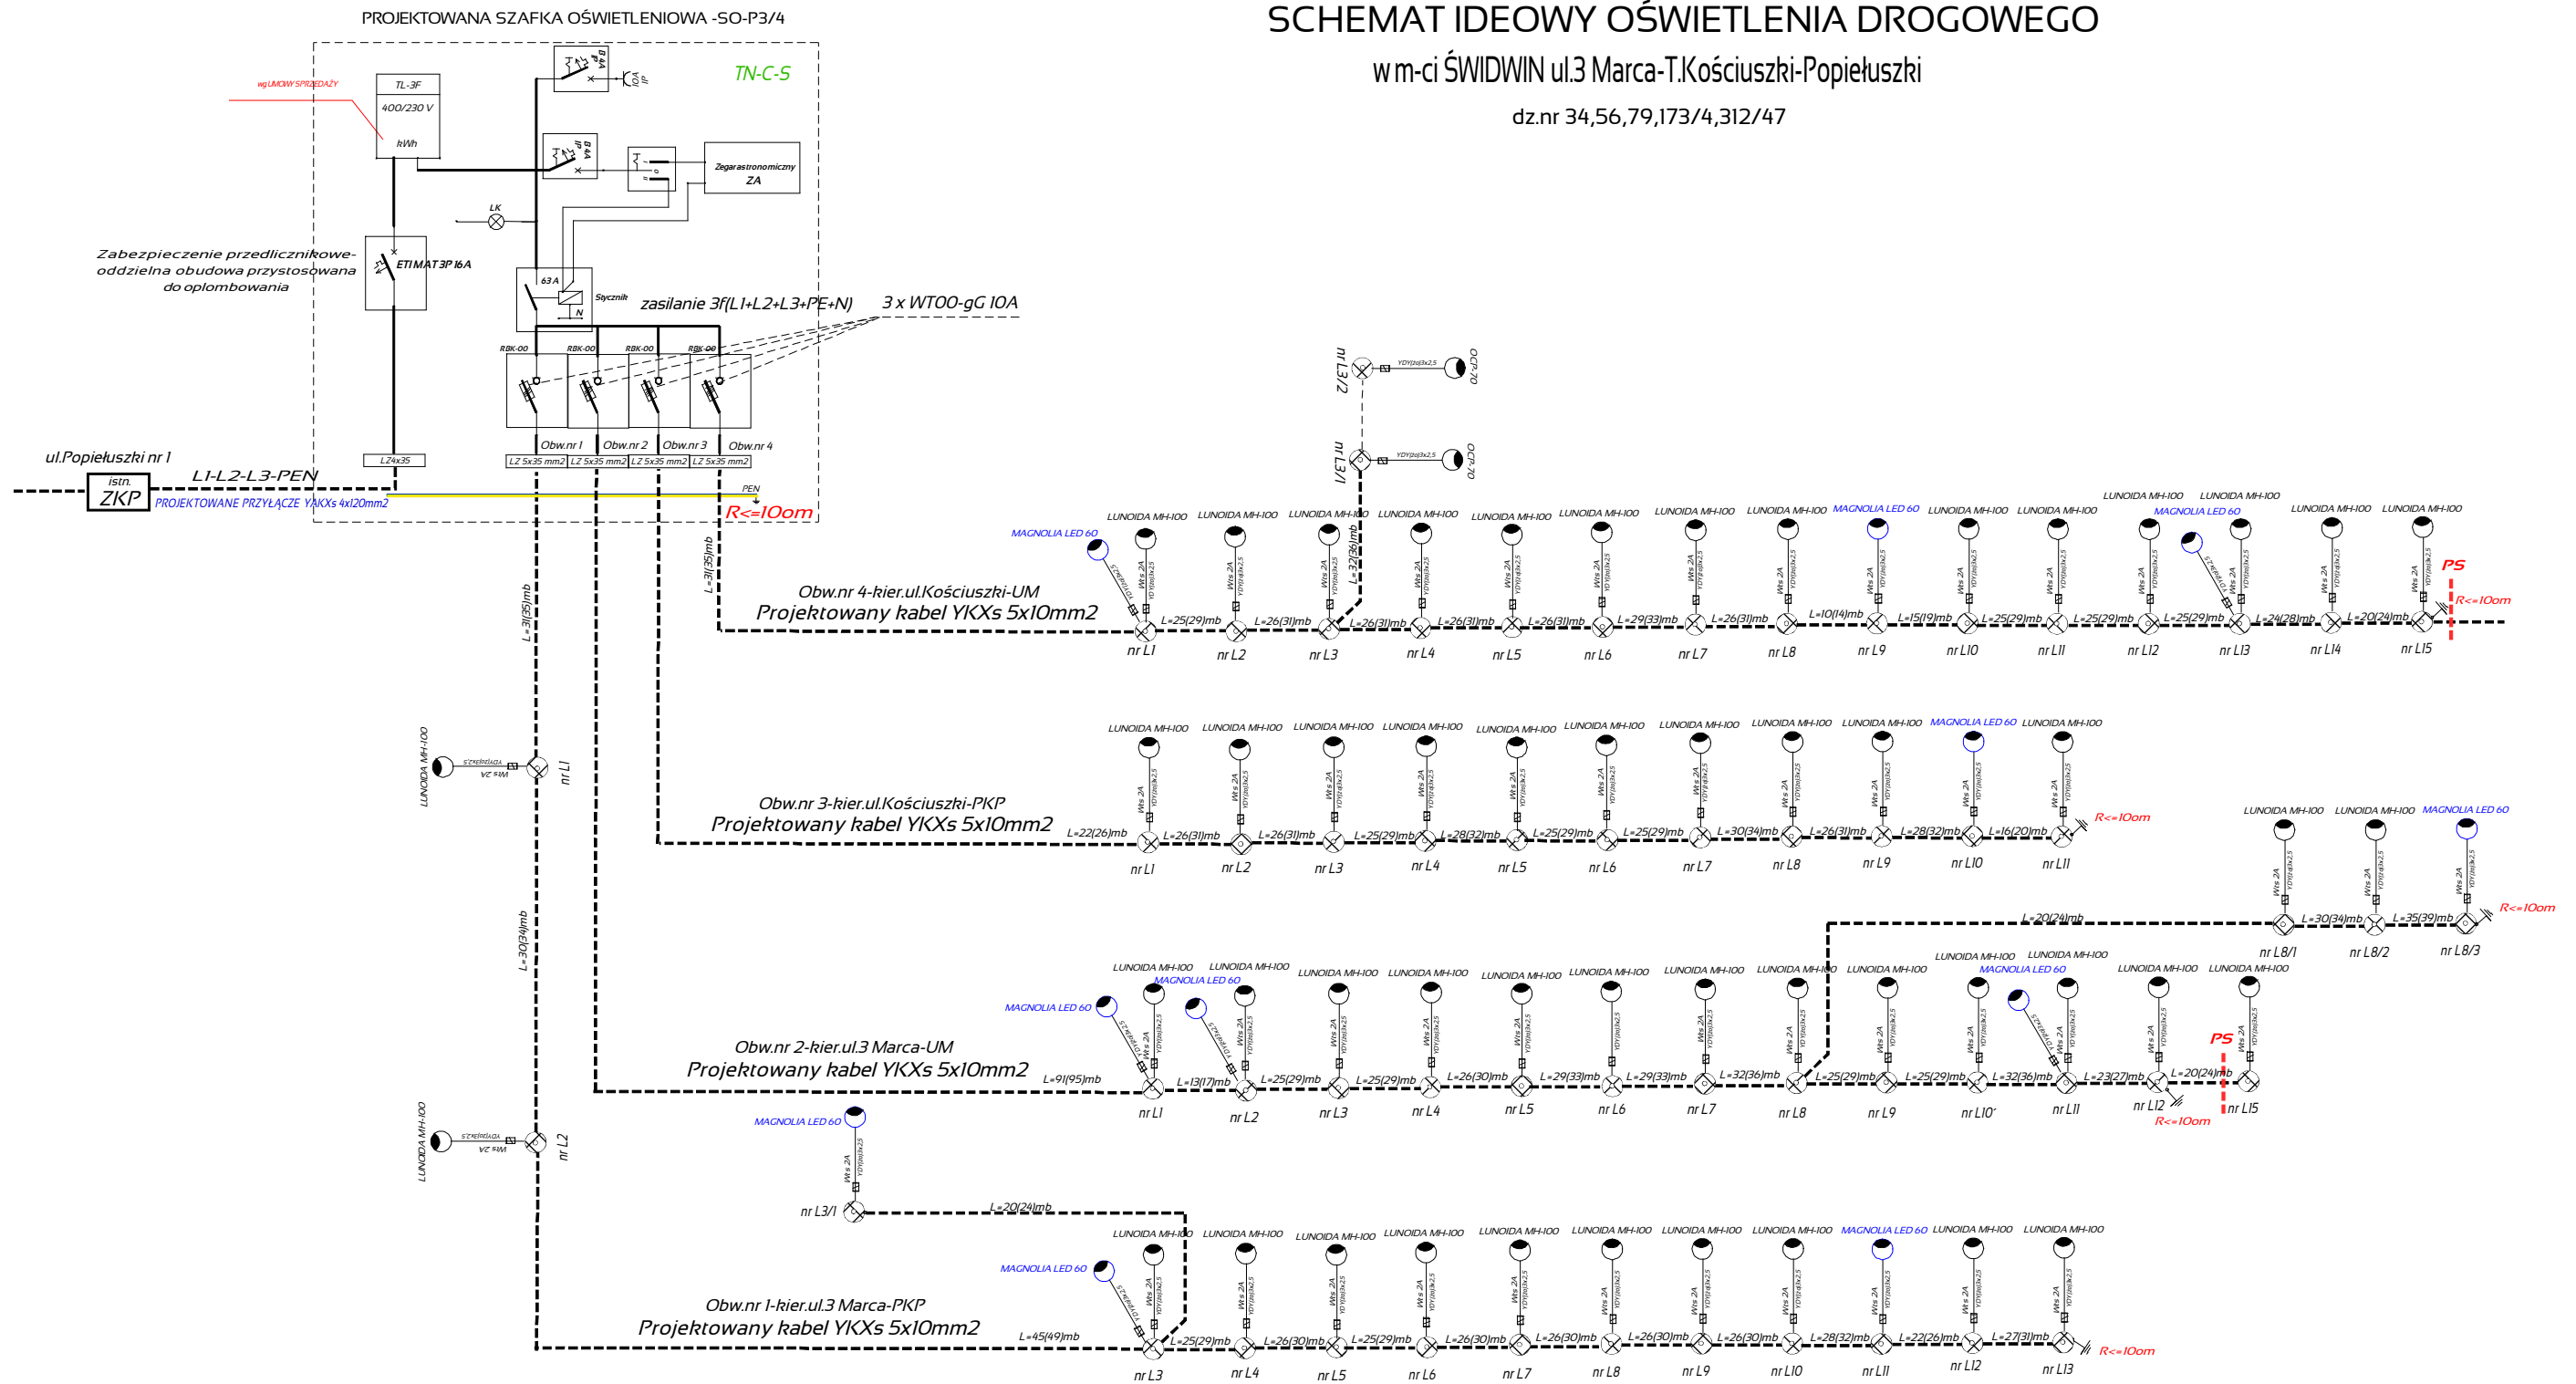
PROJEKTOWANA SZAFKA OŚWIETLENIOWA -SO-P3/4

SCHEMAT IDEOWY OŚWIETLENIA DROGOWEGO

w m-ci ŚWIDWIN ul.3 Marca-T.Kościuszki-Popiełuszki

dz.nr 34,56,79,173/4,312/47

TN-C-S

wg UMOWY SPRZEDAŻY

TL-3F
400/230 V
kWh

Zegar astronomiczny ZA

LK

Zabezpieczenie przedlicznikowe-oddzielna obudowa przystosowana do oplombowania

ETI MAT 3P 16A

63 A

Stycznik

zasilanie 3f(L1+L2+L3+PE+N)

3 x WT00-gG 10A

RBK-00 RBK-00 RBK-00 RBK-00

Obw.nr 1 Obw.nr 2 Obw.nr 3 Obw.nr 4

LZ 5x35 mm2 LZ 5x35 mm2 LZ 5x35 mm2 LZ 5x35 mm2

LZ4x35

ul.Popiełuszki nr 1

istn. ZKP

L1-L2-L3-PEN

PROJEKTOWANE PRZYŁĄCZE YAKXs 4x120mm2

PEN

R<=10om

L=31(35)mb

L=31(35)mb

Obw.nr 4-kier.ul.Kościuszki-UM
Projektowany kabel YKXs 5x10mm2

nr L3/2 nr L3/1 OCP-70 OCP-70 YDYżo3x2,5

L=32(36)mb

MAGNOLIA LED 60 LUNOIDA MH-100

L=25(29)mb L=26(31)mb L=26(31)mb L=26(31)mb L=26(31)mb L=29(33)mb L=26(31)mb L=10(14)mb L=15(19)mb L=25(29)mb L=25(29)mb L=25(29)mb L=24(28)mb L=20(24)mb

nr L1 nr L2 nr L3 nr L4 nr L5 nr L6 nr L7 nr L8 nr L9 nr L10 nr L11 nr L12 nr L13 nr L14 nr L15

PS R<=10om

Wts 2A YDYżo3x2,5

Obw.nr 3-kier.ul.Kościuszki-PKP
Projektowany kabel YKXs 5x10mm2

L=22(26)mb L=26(31)mb L=26(31)mb L=25(29)mb L=28(32)mb L=25(29)mb L=25(29)mb L=30(34)mb L=26(31)mb L=28(32)mb L=16(20)mb

nr L1 nr L2 nr L3 nr L4 nr L5 nr L6 nr L7 nr L8 nr L9 nr L10 nr L11

R<=10om

LUNOIDA MH-100 nr L1 nr L2

L=30(34)mb

L=20(24)mb L=30(34)mb L=35(39)mb

nr L8/1 nr L8/2 nr L8/3

R<=10om

Obw.nr 2-kier.ul.3 Marca-UM
Projektowany kabel YKXs 5x10mm2

L=91(95)mb L=13(17)mb L=25(29)mb L=25(29)mb L=26(30)mb L=29(33)mb L=29(33)mb L=32(36)mb L=25(29)mb L=25(29)mb L=32(36)mb L=23(27)mb L=20(24)mb

nr L1 nr L2 nr L3 nr L4 nr L5 nr L6 nr L7 nr L8 nr L9 nr L10 nr L11 nr L12 nr L15

PS R<=10om

nr L3/1 L=20(24)mb

Obw.nr 1-kier.ul.3 Marca-PKP
Projektowany kabel YKXs 5x10mm2

L=45(49)mb L=25(29)mb L=26(30)mb L=25(29)mb L=26(30)mb L=26(30)mb L=26(30)mb L=26(30)mb L=28(32)mb L=22(26)mb L=27(31)mb

nr L3 nr L4 nr L5 nr L6 nr L7 nr L8 nr L9 nr L10 nr L11 nr L12 nr L13

R<=10om